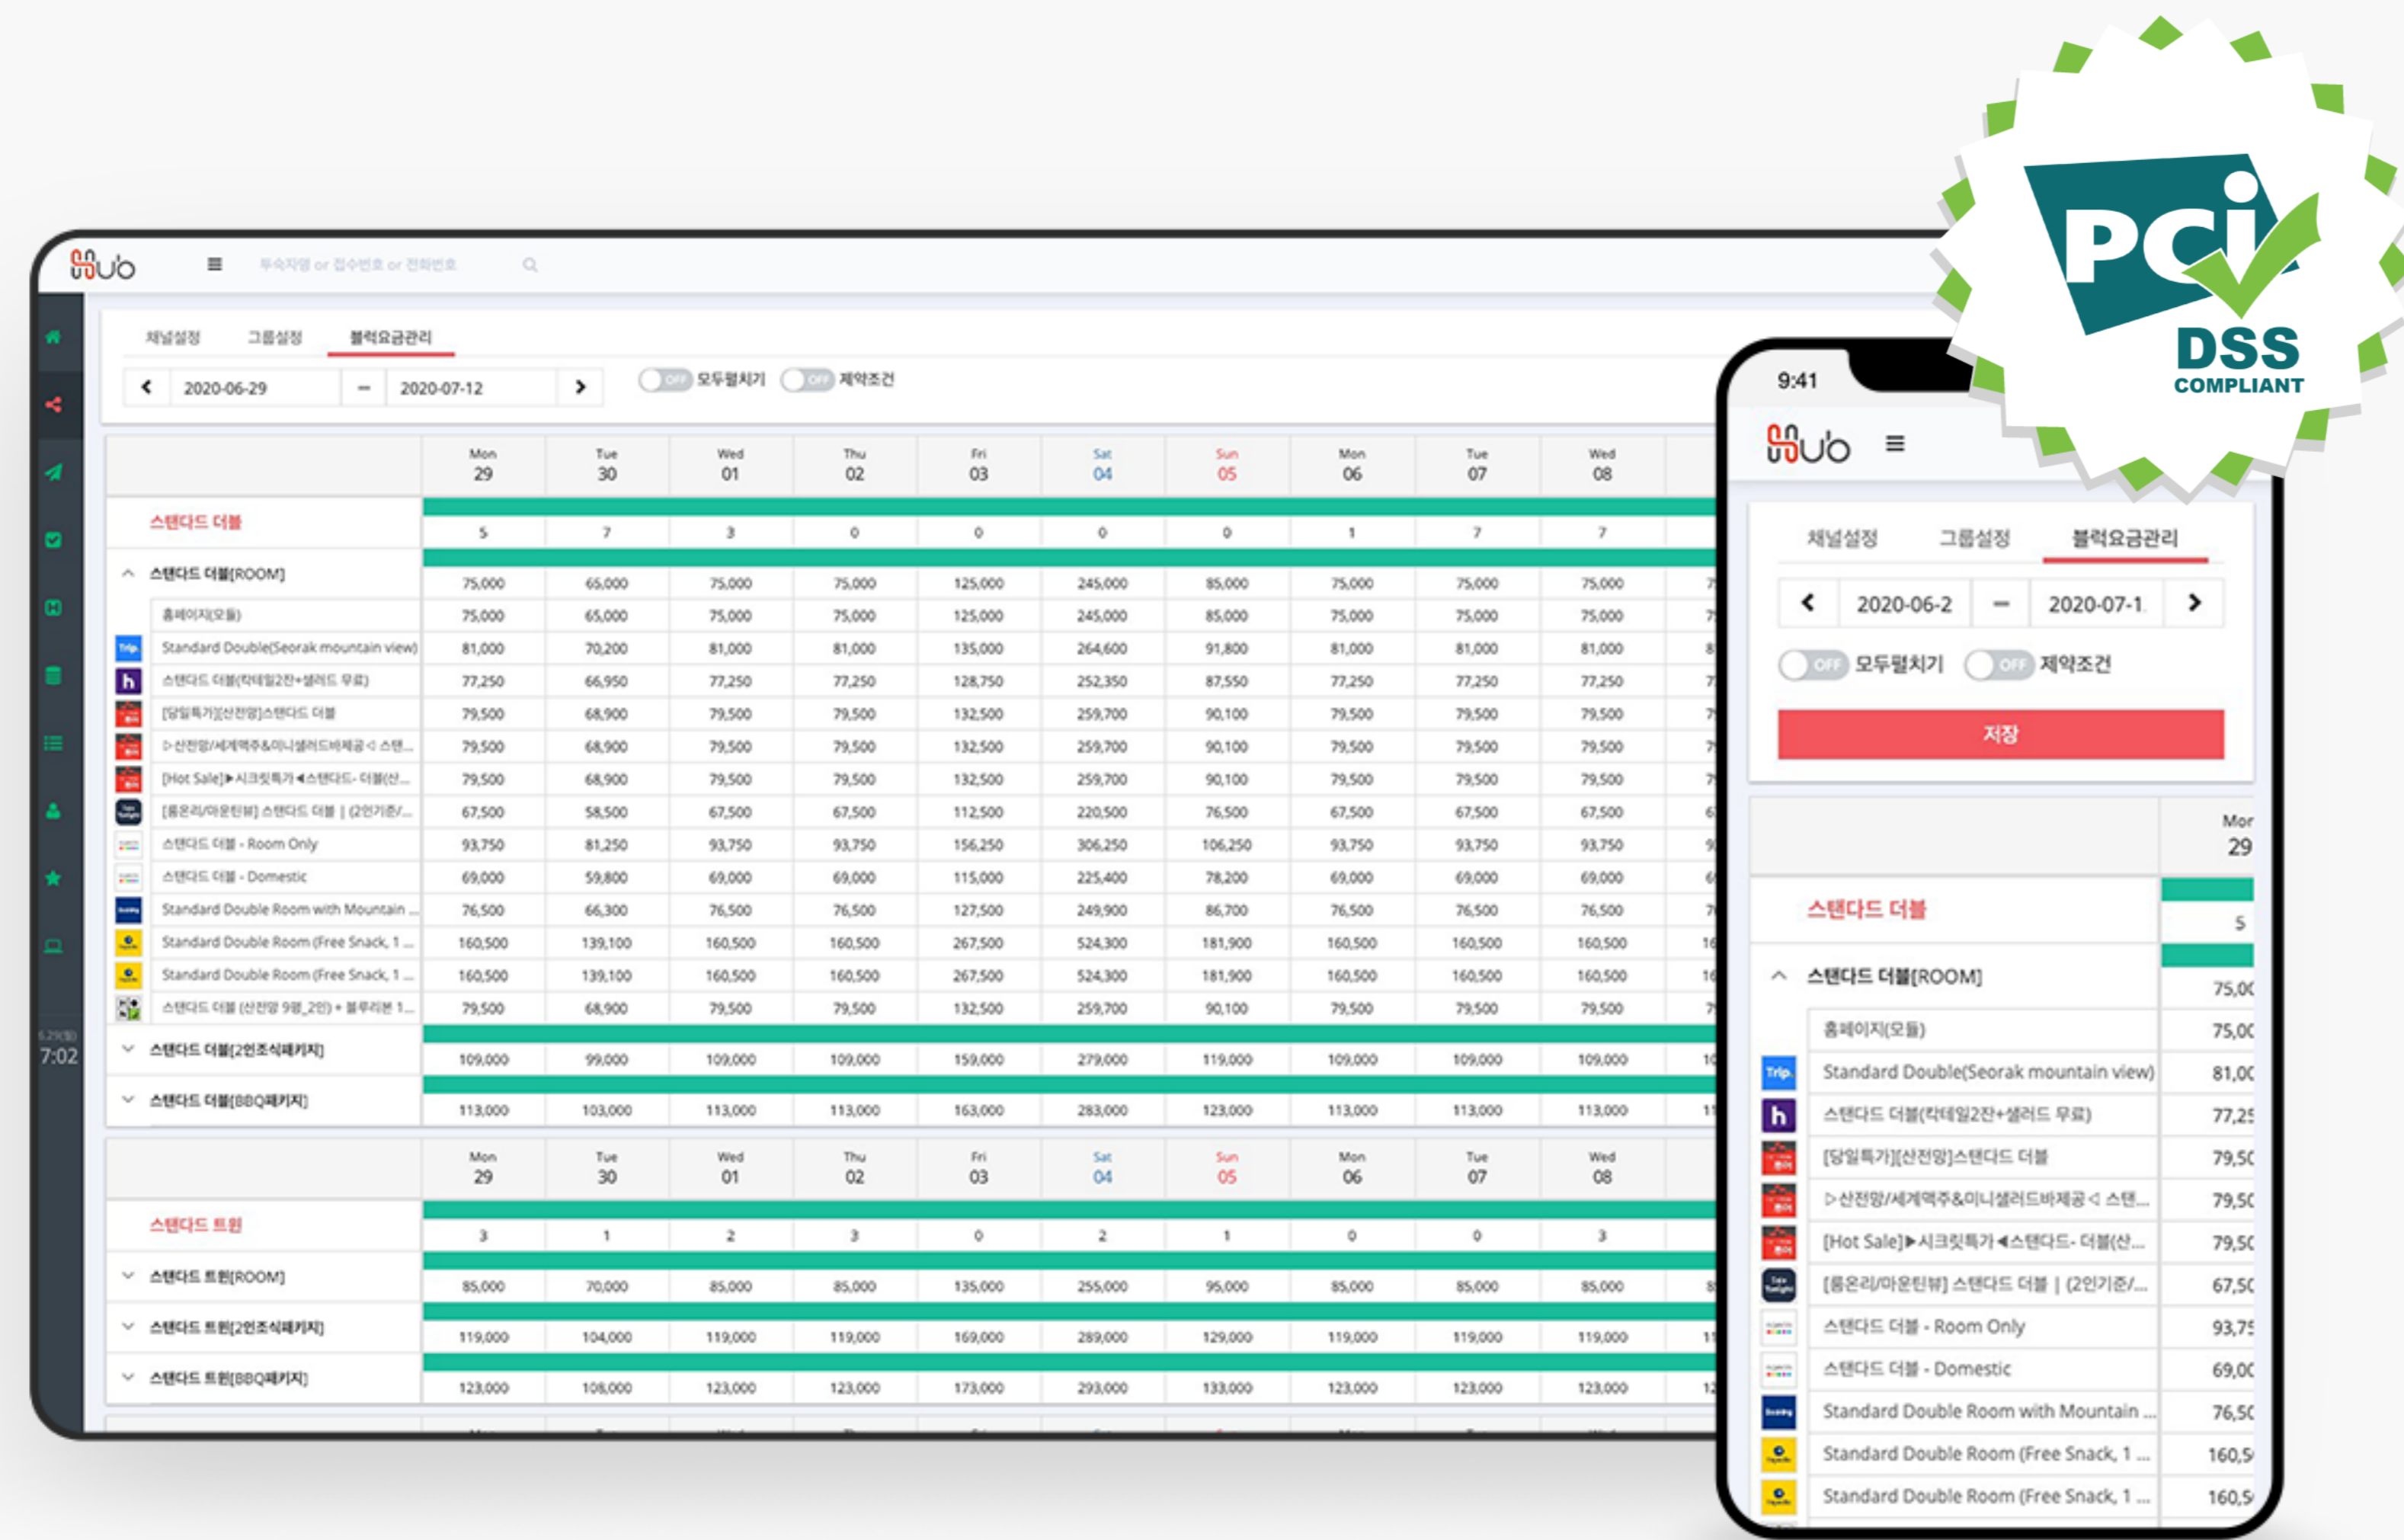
Hub

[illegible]

채널설정 그룹설정 블럭요금관리

2020-06-29 – 2020-07-12

OFF 모두펼치기 OFF 제약조건

| | Mon 29 | Tue 30 | Wed 01 | Thu 02 | Fri 03 | Sat 04 | Sun 05 | Mon 06 | Tue 07 | Wed 08 |
|---|---|---|---|---|---|---|---|---|---|---|
| 스탠다드 더블 | 5 | 7 | 3 | 0 | 0 | 0 | 0 | 1 | 7 | 7 |
| 스탠다드 더블[ROOM] | 75,000 | 65,000 | 75,000 | 75,000 | 125,000 | 245,000 | 85,000 | 75,000 | 75,000 | 75,000 |
| 홈페이지(모름) | 75,000 | 65,000 | 75,000 | 75,000 | 125,000 | 245,000 | 85,000 | 75,000 | 75,000 | 75,000 |
| Trip Standard Double(Seorak mountain view) | 81,000 | 70,200 | 81,000 | 81,000 | 135,000 | 264,600 | 91,800 | 81,000 | 81,000 | 81,000 |
| h 스탠다드 더블(락테일2잔+샐러드 무료) | 77,250 | 66,950 | 77,250 | 77,250 | 128,750 | 252,350 | 87,550 | 77,250 | 77,250 | 77,250 |
| [당일특가][산전망]스탠다드 더블 | 79,500 | 68,900 | 79,500 | 79,500 | 132,500 | 259,700 | 90,100 | 79,500 | 79,500 | 79,500 |
| ▷산전망/세계맥주&미니샐러드바제공◁ 스탠... | 79,500 | 68,900 | 79,500 | 79,500 | 132,500 | 259,700 | 90,100 | 79,500 | 79,500 | 79,500 |
| [Hot Sale]▶시크릿특가◀스탠다드- 더블(산... | 79,500 | 68,900 | 79,500 | 79,500 | 132,500 | 259,700 | 90,100 | 79,500 | 79,500 | 79,500 |
| [룸온리/마운틴뷰] 스탠다드 더블 \| (2인기준/... | 67,500 | 58,500 | 67,500 | 67,500 | 112,500 | 220,500 | 76,500 | 67,500 | 67,500 | 67,500 |
| 스탠다드 더블 - Room Only | 93,750 | 81,250 | 93,750 | 93,750 | 156,250 | 306,250 | 106,250 | 93,750 | 93,750 | 93,750 |
| 스탠다드 더블 - Domestic | 69,000 | 59,800 | 69,000 | 69,000 | 115,000 | 225,400 | 78,200 | 69,000 | 69,000 | 69,000 |
| Standard Double Room with Mountain ... | 76,500 | 66,300 | 76,500 | 76,500 | 127,500 | 249,900 | 86,700 | 76,500 | 76,500 | 76,500 |
| Standard Double Room (Free Snack, 1 ... | 160,500 | 139,100 | 160,500 | 160,500 | 267,500 | 524,300 | 181,900 | 160,500 | 160,500 | 160,500 |
| Standard Double Room (Free Snack, 1 ... | 160,500 | 139,100 | 160,500 | 160,500 | 267,500 | 524,300 | 181,900 | 160,500 | 160,500 | 160,500 |
| 스탠다드 더블 (산전망 9평_2인) + 블루리본 1... | 79,500 | 68,900 | 79,500 | 79,500 | 132,500 | 259,700 | 90,100 | 79,500 | 79,500 | 79,500 |
| 스탠다드 더블[2인조식패키지] | 109,000 | 99,000 | 109,000 | 109,000 | 159,000 | 279,000 | 119,000 | 109,000 | 109,000 | 109,000 |
| 스탠다드 더블[BBQ패키지] | 113,000 | 103,000 | 113,000 | 113,000 | 163,000 | 283,000 | 123,000 | 113,000 | 113,000 | 113,000 |

| | Mon 29 | Tue 30 | Wed 01 | Thu 02 | Fri 03 | Sat 04 | Sun 05 | Mon 06 | Tue 07 | Wed 08 |
|---|---|---|---|---|---|---|---|---|---|---|
| 스탠다드 트윈 | 3 | 1 | 2 | 3 | 0 | 2 | 1 | 0 | 0 | 3 |
| 스탠다드 트윈[ROOM] | 85,000 | 70,000 | 85,000 | 85,000 | 135,000 | 255,000 | 95,000 | 85,000 | 85,000 | 85,000 |
| 스탠다드 트윈[2인조식패키지] | 119,000 | 104,000 | 119,000 | 119,000 | 169,000 | 289,000 | 129,000 | 119,000 | 119,000 | 119,000 |
| 스탠다드 트윈[BBQ패키지] | 123,000 | 108,000 | 123,000 | 123,000 | 173,000 | 293,000 | 133,000 | 123,000 | 123,000 | 123,000 |

7:02

9:41

Hub

채널설정 그룹설정 블럭요금관리

2020-06-2 – 2020-07-1

OFF 모두펼치기 OFF 제약조건

저장

Mon 29

스탠다드 더블 5

스탠다드 더블[ROOM] 75,0
홈페이지(모름) 75,0
Trip. Standard Double(Seorak mountain view) 81,0
h 스탠다드 더블(락테일2잔+샐러드 무료) 77,2
[당일특가][산전망]스탠다드 더블 79,5
▷산전망/세계맥주&미니샐러드바제공◁ 스탠... 79,5
[Hot Sale]▶시크릿특가◀스탠다드- 더블(산... 79,5
[룸온리/마운틴뷰] 스탠다드 더블 | (2인기준/... 67,5
스탠다드 더블 - Room Only 93,7
스탠다드 더블 - Domestic 69,0
Standard Double Room with Mountain ... 76,5
Standard Double Room (Free Snack, 1 ... 160,5
Standard Double Room (Free Snack, 1 ... 160,5

PCI DSS COMPLIANT